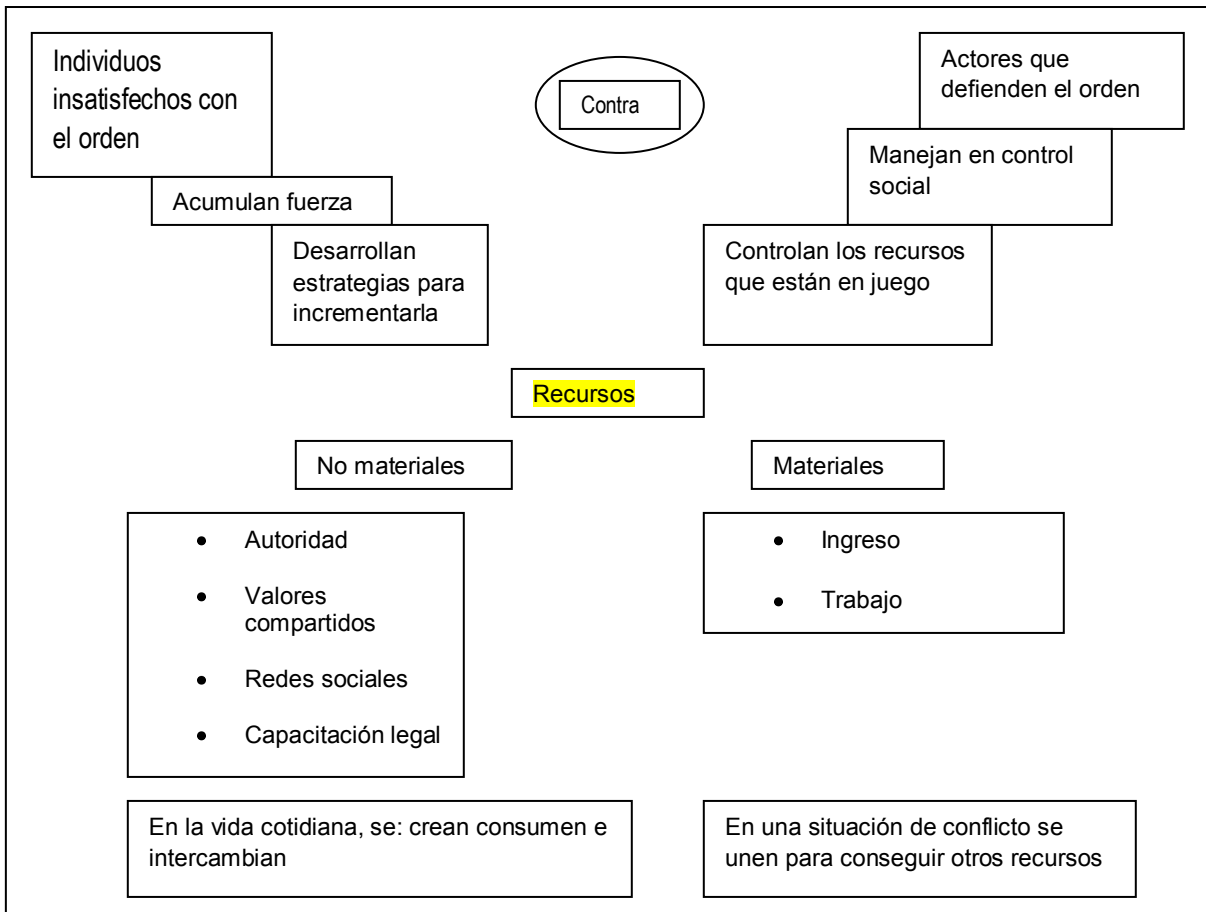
Individuos insatisfechos con el orden

Contra

Actores que defienden el orden

Acumulan fuerza

Manejan en control social

Desarrollan estrategias para incrementarla

Controlan los recursos que están en juego

Recursos

No materiales

Materiales

- Autoridad
- Valores compartidos
- Redes sociales
- Capacitación legal

- Ingreso
- Trabajo

En la vida cotidiana, se: crean consumen e intercambian

En una situación de conflicto se unen para conseguir otros recursos